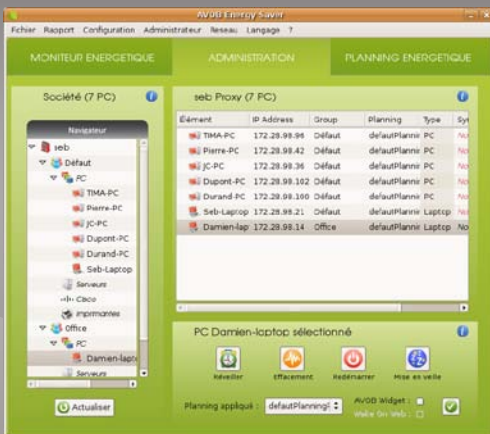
AVOB Energy Saver

Fichier Rapport Configuration Administrateur Reseau Langage ?

MONITEUR ENERGETIQUE

ADMINISTRATION

PLANNING ENERGETIQUE

Société (7 PC)

Navigateur

seb
Défaut
PC
TIMA-PC
Pierre-PC
JC-PC
Dupont-PC
Durand-PC
Seb-Laptop
Serveurs
Cisco
Imprimantes
Office
PC
Damien-lapt
Serveurs

Actualiser

seb Proxy (7 PC)

| Élément | IP Address | Group | Planning | Type | Sy |
|---|---|---|---|---|---|
| TIMA-PC | 172.28.98.96 | Défaut | defaultPlannir | PC | No |
| Pierre-PC | 172.28.98.42 | Défaut | defaultPlannir | PC | No |
| JC-PC | 172.28.98.36 | Défaut | defaultPlannir | PC | No |
| Dupont-PC | 172.28.98.102 | Défaut | defaultPlannir | PC | No |
| Durand-PC | 172.28.98.100 | Défaut | defaultPlannir | PC | No |
| Seb-Laptop | 172.28.98.21 | Défaut | defaultPlannir | Laptop | No |
| Damien-lap | 172.28.98.14 | Office | defaultPlannir | Laptop | No |

PC Damien-laptop sélectionné

Réveiller
Effacement
Redémarrer
Mise en veille

Planning appliqué : defaultPlanning

AVOB Widget :
Wake On Web :